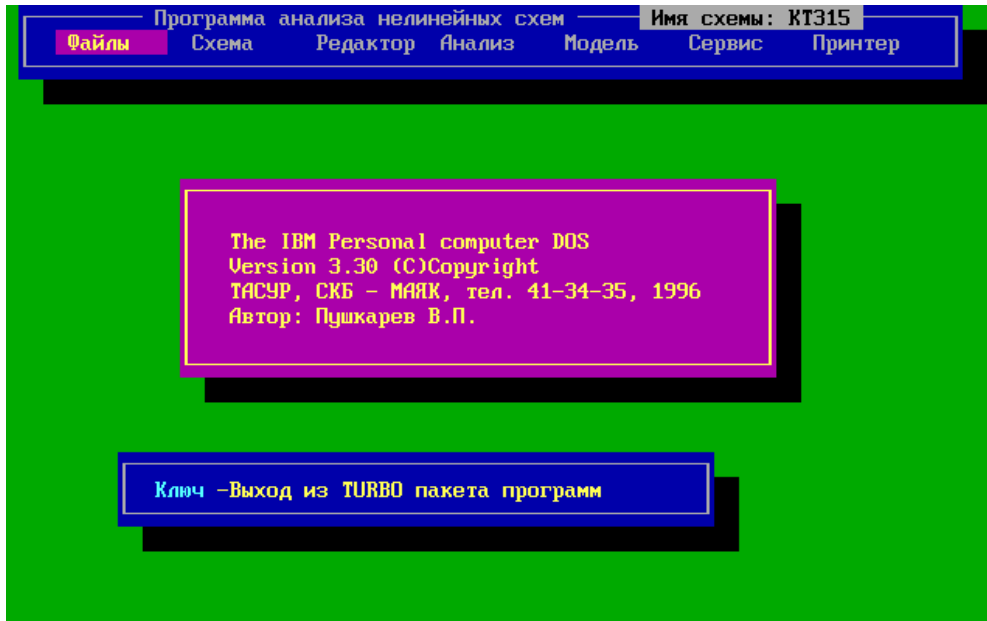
Программа анализа нелинейных схем
Имя схемы: КТ315

Файлы Схема Редактор Анализ Модель Сервис Принтер

The IBM Personal computer DOS
Version 3.30 (C)Copyright
ТАСУР, СКБ - МАЯК, тел. 41-34-35, 1996
Автор: Пушкарев В.П.

Ключ -Выход из TURBO пакета программ